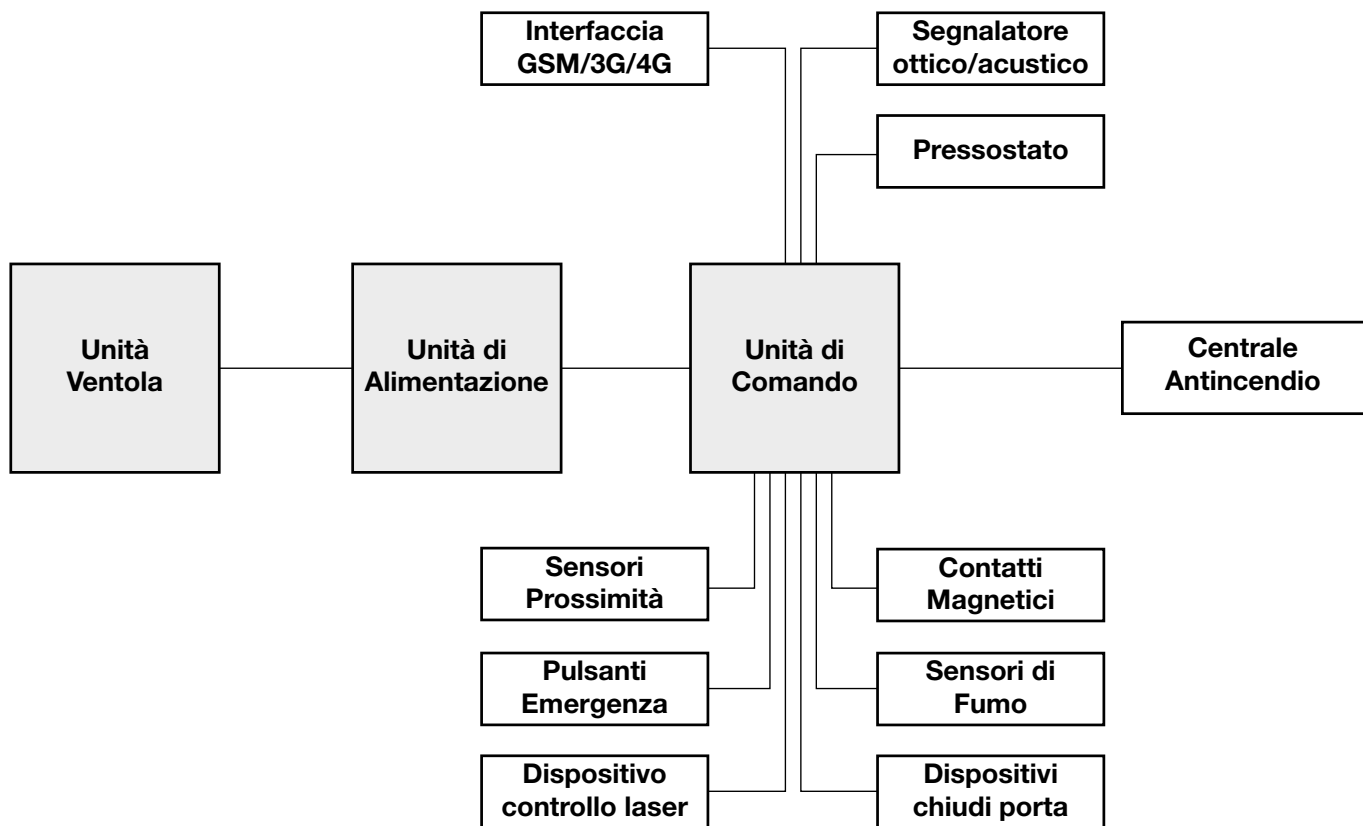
Interfaccia
GSM/3G/4G

Segnalatore
ottico/acustico

Pressostato

Unità
Ventola

Unità di
Alimentazione

Unità di
Comando

Centrale
Antincendio

Sensori
Prossimità

Contatti
Magnetici

Pulsanti
Emergenza

Sensori di
Fumo

Dispositivo
controllo laser

Dispositivi
chiudi porta